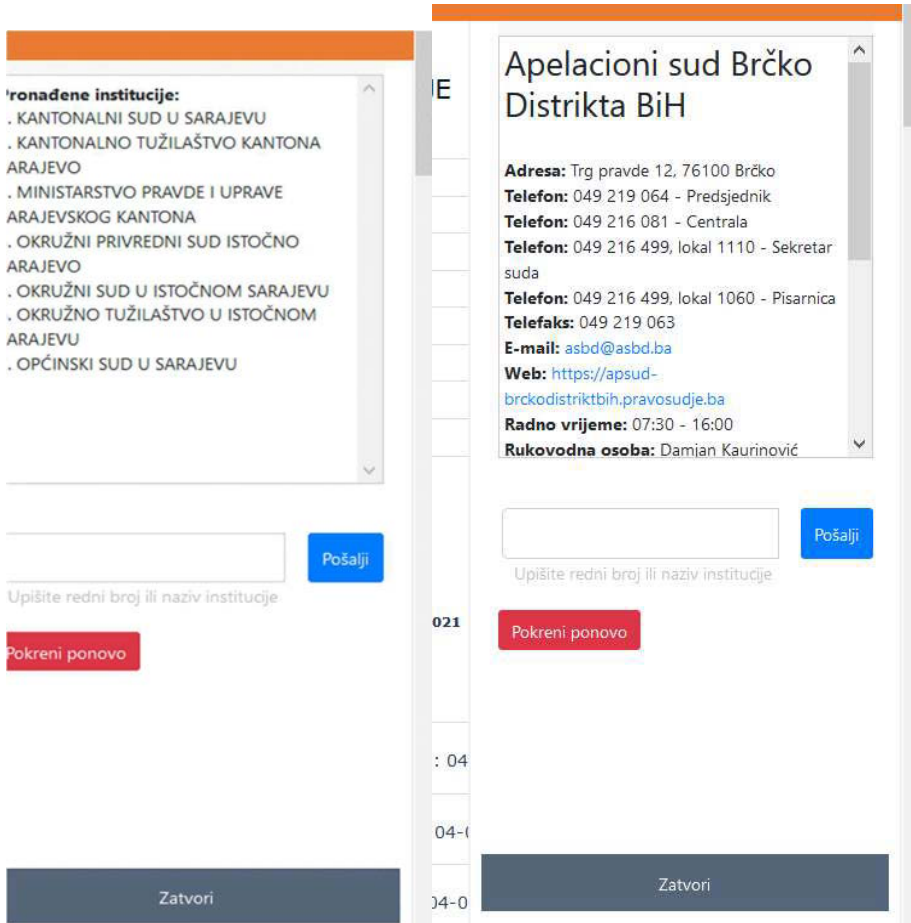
ronađene institucije:
. KANTONALNI SUD U SARAJEVU
. KANTONALNO TUŽILAŠTVO KANTONA ARAJEVO
. MINISTARSTVO PRAVDE I UPRAVE ARAJEVSKOG KANTONA
. OKRUŽNI PRIVREDNI SUD ISTOČNO ARAJEVO
. OKRUŽNI SUD U ISTOČNOM SARAJEVU
. OKRUŽNO TUŽILAŠTVO U ISTOČNOM ARAJEVU
. OPĆINSKI SUD U SARAJEVU

Pošalji

Upišite redni broj ili naziv institucije

Pokreni ponovo

Zatvori

JE

021

: 04

04-(

04-0

Apelacioni sud Brčko Distrikta BiH

Adresa: Trg pravde 12, 76100 Brčko
Telefon: 049 219 064 - Predsjednik
Telefon: 049 216 081 - Centrala
Telefon: 049 216 499, lokal 1110 - Sekretar suda
Telefon: 049 216 499, lokal 1060 - Pisarnica
Telefaks: 049 219 063
E-mail: asbd@asbd.ba
Web: https://apsud-brckodistriktbih.pravosudje.ba
Radno vrijeme: 07:30 - 16:00
Rukovodna osoba: Damjan Kaurinović

Pošalji

Upišite redni broj ili naziv institucije

Pokreni ponovo

Zatvori